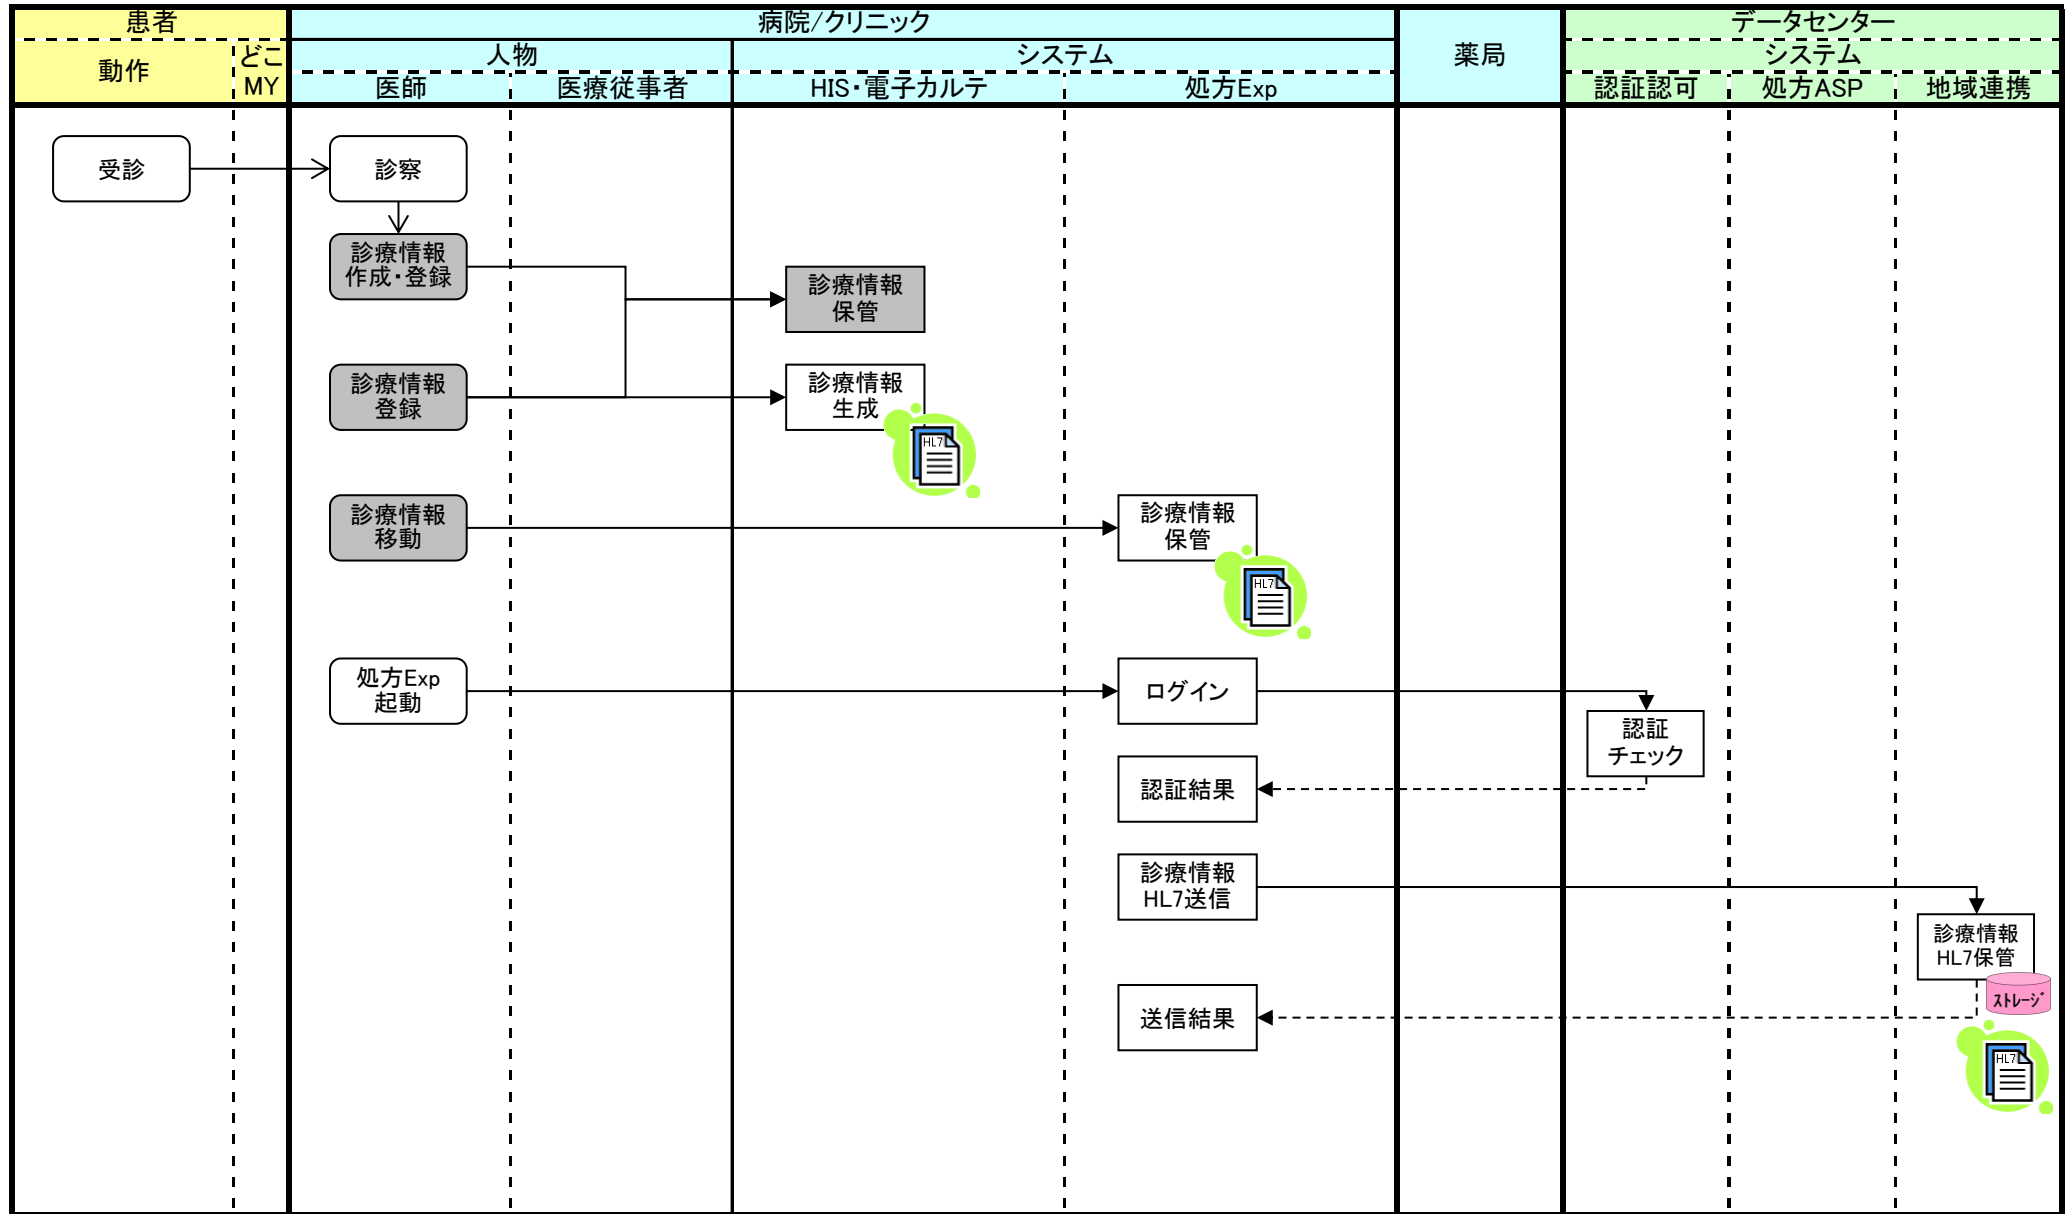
患者

動作

どこ MY

病院/クリニック

人物

医師

医療従事者

システム

HIS・電子カルテ

処方Exp

薬局

データセンター

システム

認証認可

処方ASP

地域連携

受診

診察

診療情報 作成・登録

診療情報 保管

診療情報 登録

診療情報 生成

HL7

診療情報 移動

診療情報 保管

HL7

処方Exp 起動

ログイン

認証 チェック

認証結果

診療情報 HL7送信

診療情報 HL7保管

ストレージ

送信結果

HL7